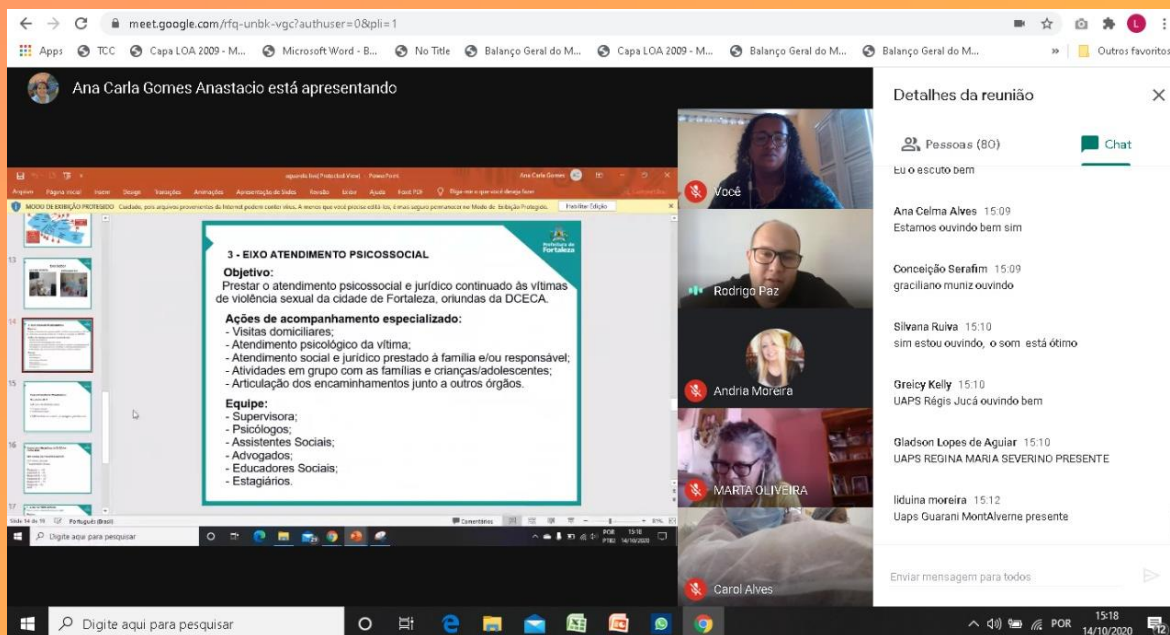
meet.google.com/rfq-unbk-vgc?authuser=0&pli=1

Apps TCC Capa LOA 2009 - M... Microsoft Word - B... No Title Balanço Geral do M... Capa LOA 2009 - M... Balanço Geral do M... Balanço Geral do M... Outros favoritos

Ana Carla Gomes Anastacio está apresentando

MODO DE EXIBIÇÃO PROTEGIDO Cuidado, pois arquivos provenientes da Internet podem conter vírus. A menos que você precise editá-los, é mais seguro permanecer no Modo de Exibição Protegido. Habilitar Edição

3 - EIXO ATENDIMENTO PSICOSSOCIAL

Prefeitura de Fortaleza

Objetivo:
Prestar o atendimento psicossocial e jurídico continuado às vítimas de violência sexual da cidade de Fortaleza, oriundas da DCECA.

Ações de acompanhamento especializado:
- Visitas domiciliares;
- Atendimento psicológico da vítima;
- Atendimento social e jurídico prestado à família e/ou responsável;
- Atividades em grupo com as famílias e crianças/adolescentes;
- Articulação dos encaminhamentos junto a outros órgãos.

Equipe:
- Supervisora;
- Psicólogos;
- Assistentes Sociais;
- Advogados;
- Educadores Sociais;
- Estagiários.

Slide 14 de 16 Português (Brasil)

Digite aqui para pesquisar

Você
Rodrigo Paz
Andria Moreira
MARTA OLIVEIRA
Carol Alves

Detalhes da reunião
Pessoas (80) Chat

Eu o escuto bem

Ana Celma Alves 15:09
Estamos ouvindo bem sim

Conceição Serafim 15:09
graciliano muniz ouvindo

Silvana Ruiva 15:10
sim estou ouvindo, o som está ótimo

Greicy Kelly 15:10
UAPS Régis Jucá ouvindo bem

Gladson Lopes de Aguiar 15:10
UAPS REGINA MARIA SEVERINO PRESENTE

liduina moreira 15:12
Uaps Guarani MontAlverne presente

Enviar mensagem para todos

Digite aqui para pesquisar

POR 15:18 14/10/2020